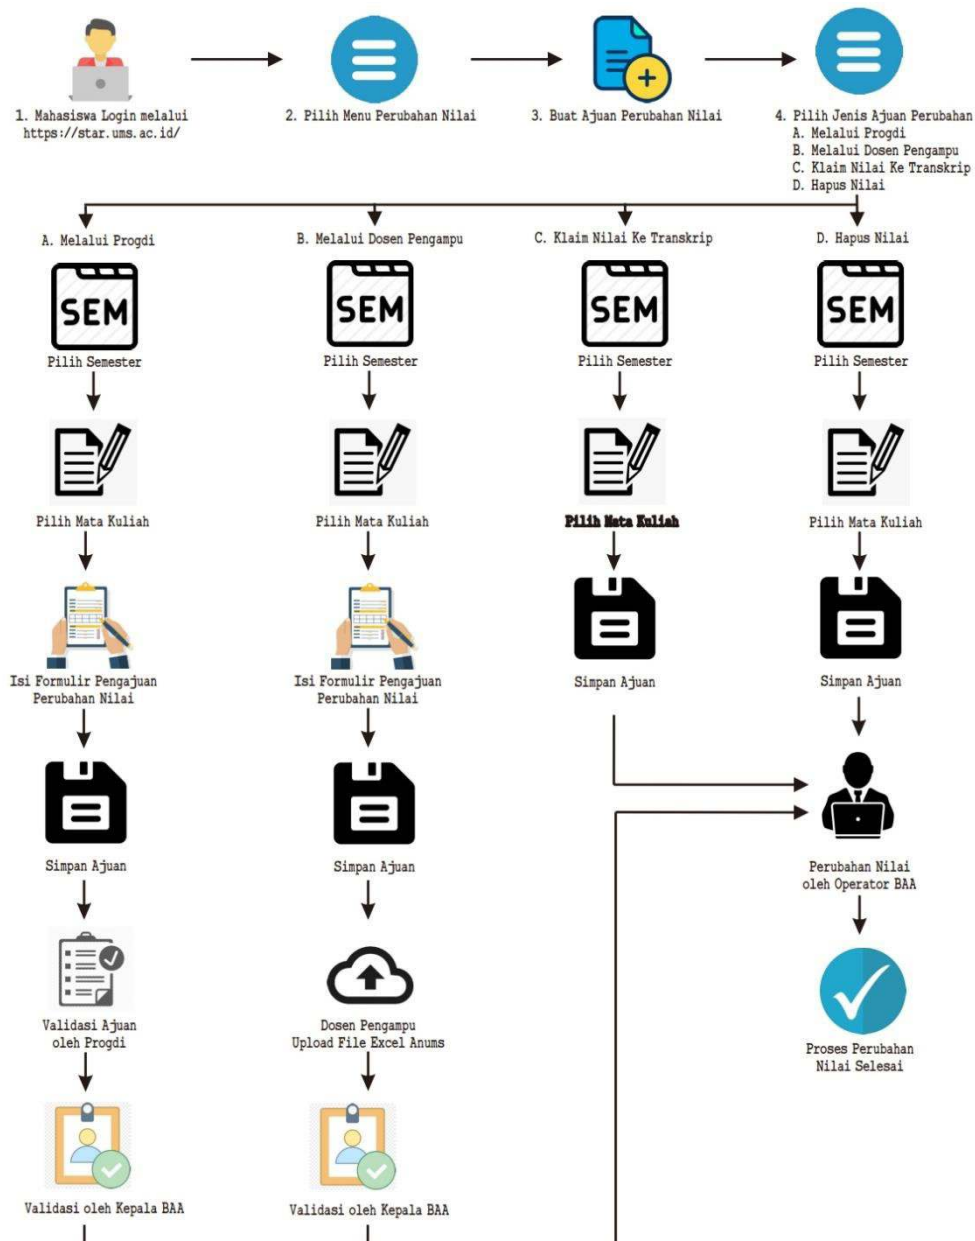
1. Mahasiswa Login melalui https://star.ums.ac.id/

2. Pilih Menu Perubahan Nilai

3. Buat Ajuan Perubahan Nilai

4. Pilih Jenis Ajuan Perubahan
A. Melalui Progdi
B. Melalui Dosen Pengampu
C. Klaim Nilai Ke Transkrip
D. Hapus Nilai

A. Melalui Progdi

SEM

Pilih Semester

Pilih Mata Kuliah

Isi Formulir Pengajuan Perubahan Nilai

Simpan Ajuan

Validasi Ajuan oleh Progdi

Validasi oleh Kepala BAA

B. Melalui Dosen Pengampu

SEM

Pilih Semester

Pilih Mata Kuliah

Isi Formulir Pengajuan Perubahan Nilai

Simpan Ajuan

Dosen Pengampu Upload File Excel Anums

Validasi oleh Kepala BAA

C. Klaim Nilai Ke Transkrip

SEM

Pilih Semester

Pilih Mata Kuliah

Simpan Ajuan

D. Hapus Nilai

SEM

Pilih Semester

Pilih Mata Kuliah

Simpan Ajuan

Perubahan Nilai oleh Operator BAA

Proses Perubahan Nilai Selesai